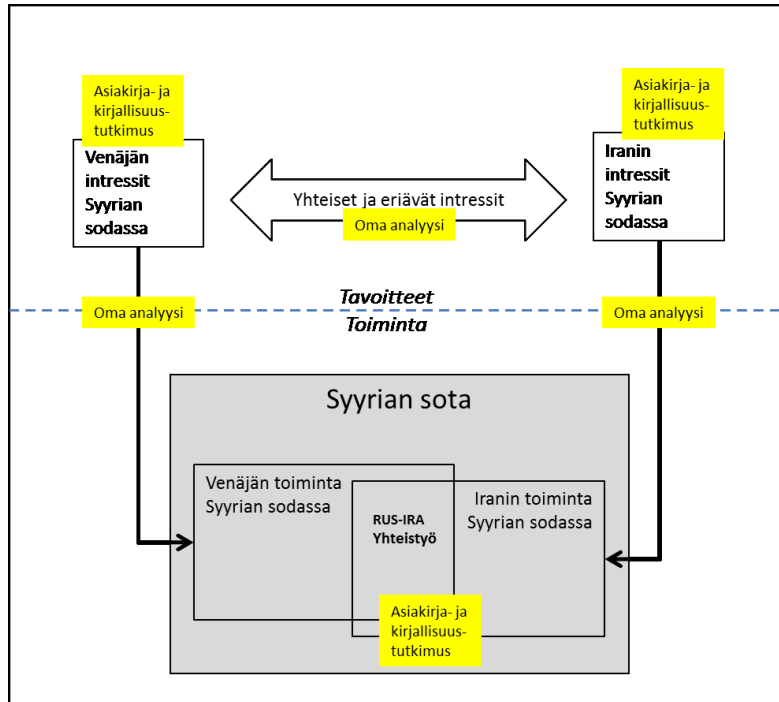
Asiakirja- ja kirjallisuustutkimus

Venäjän intressit Syyrian sodassa

Yhteiset ja eriävät intressit

Oma analyysi

Asiakirja- ja kirjallisuustutkimus

Iranin intressit Syyrian sodassa

Oma analyysi

Tavoitteet

Toiminta

Oma analyysi

Syyrian sota

Venäjän toiminta Syyrian sodassa

RUS-IRA Yhteistyö

Iranin toiminta Syyrian sodassa

Asiakirja- ja kirjallisuustutkimus